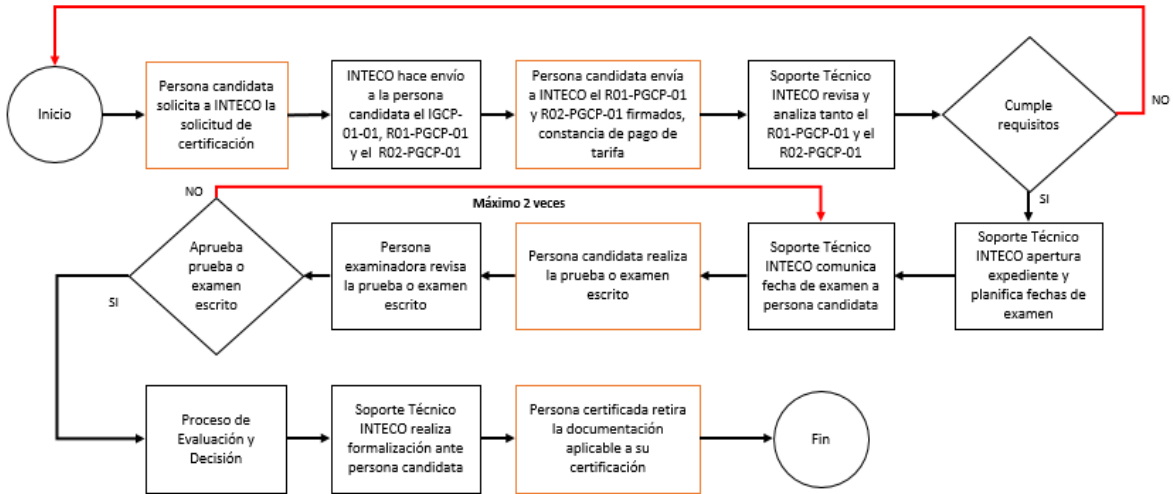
Inicio

Persona candidata solicita a INTECO la solicitud de certificación

INTECO hace envío a la persona candidata el IGCP-01-01, R01-PGCP-01 y el R02-PGCP-01

Persona candidata envía a INTECO el R01-PGCP-01 y R02-PGCP-01 firmados, constancia de pago de tarifa

Soporte Técnico INTECO revisa y analiza tanto el R01-PGCP-01 y el R02-PGCP-01

Cumple requisitos

NO

SI

Soporte Técnico INTECO apertura expediente y planifica fechas de examen

Soporte Técnico INTECO comunica fecha de examen a persona candidata

Máximo 2 veces

Persona candidata realiza la prueba o examen escrito

Persona examinadora revisa la prueba o examen escrito

Aprueba prueba o examen escrito

NO

SI

Proceso de Evaluación y Decisión

Soporte Técnico INTECO realiza formalización ante persona candidata

Persona certificada retira la documentación aplicable a su certificación

Fin